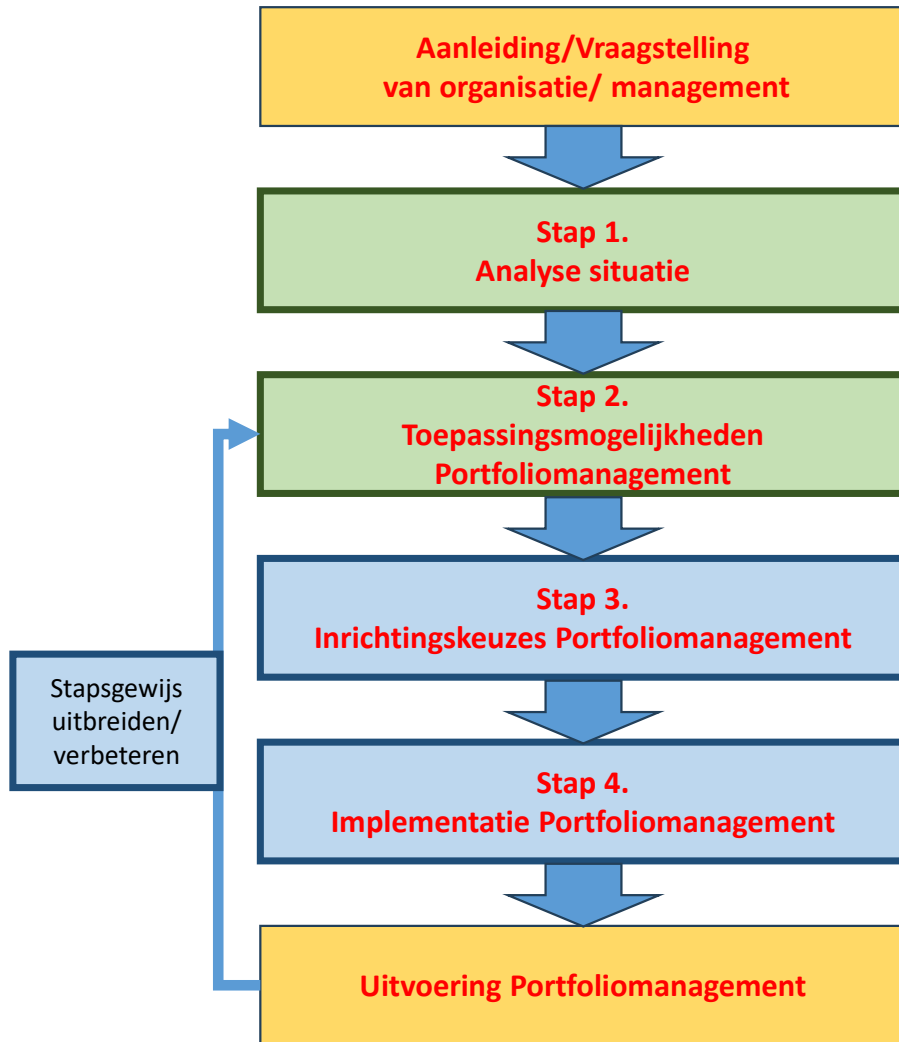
Aanleiding/Vraagstelling van organisatie/ management

Stap 1.
Analyse situatie

Stap 2.
Toepassingsmogelijkheden Portfoliomanagement

Stap 3.
Inrichtingskeuzes Portfoliomanagement

Stapsgewijs uitbreiden/ verbeteren

Stap 4.
Implementatie Portfoliomanagement

Uitvoering Portfoliomanagement